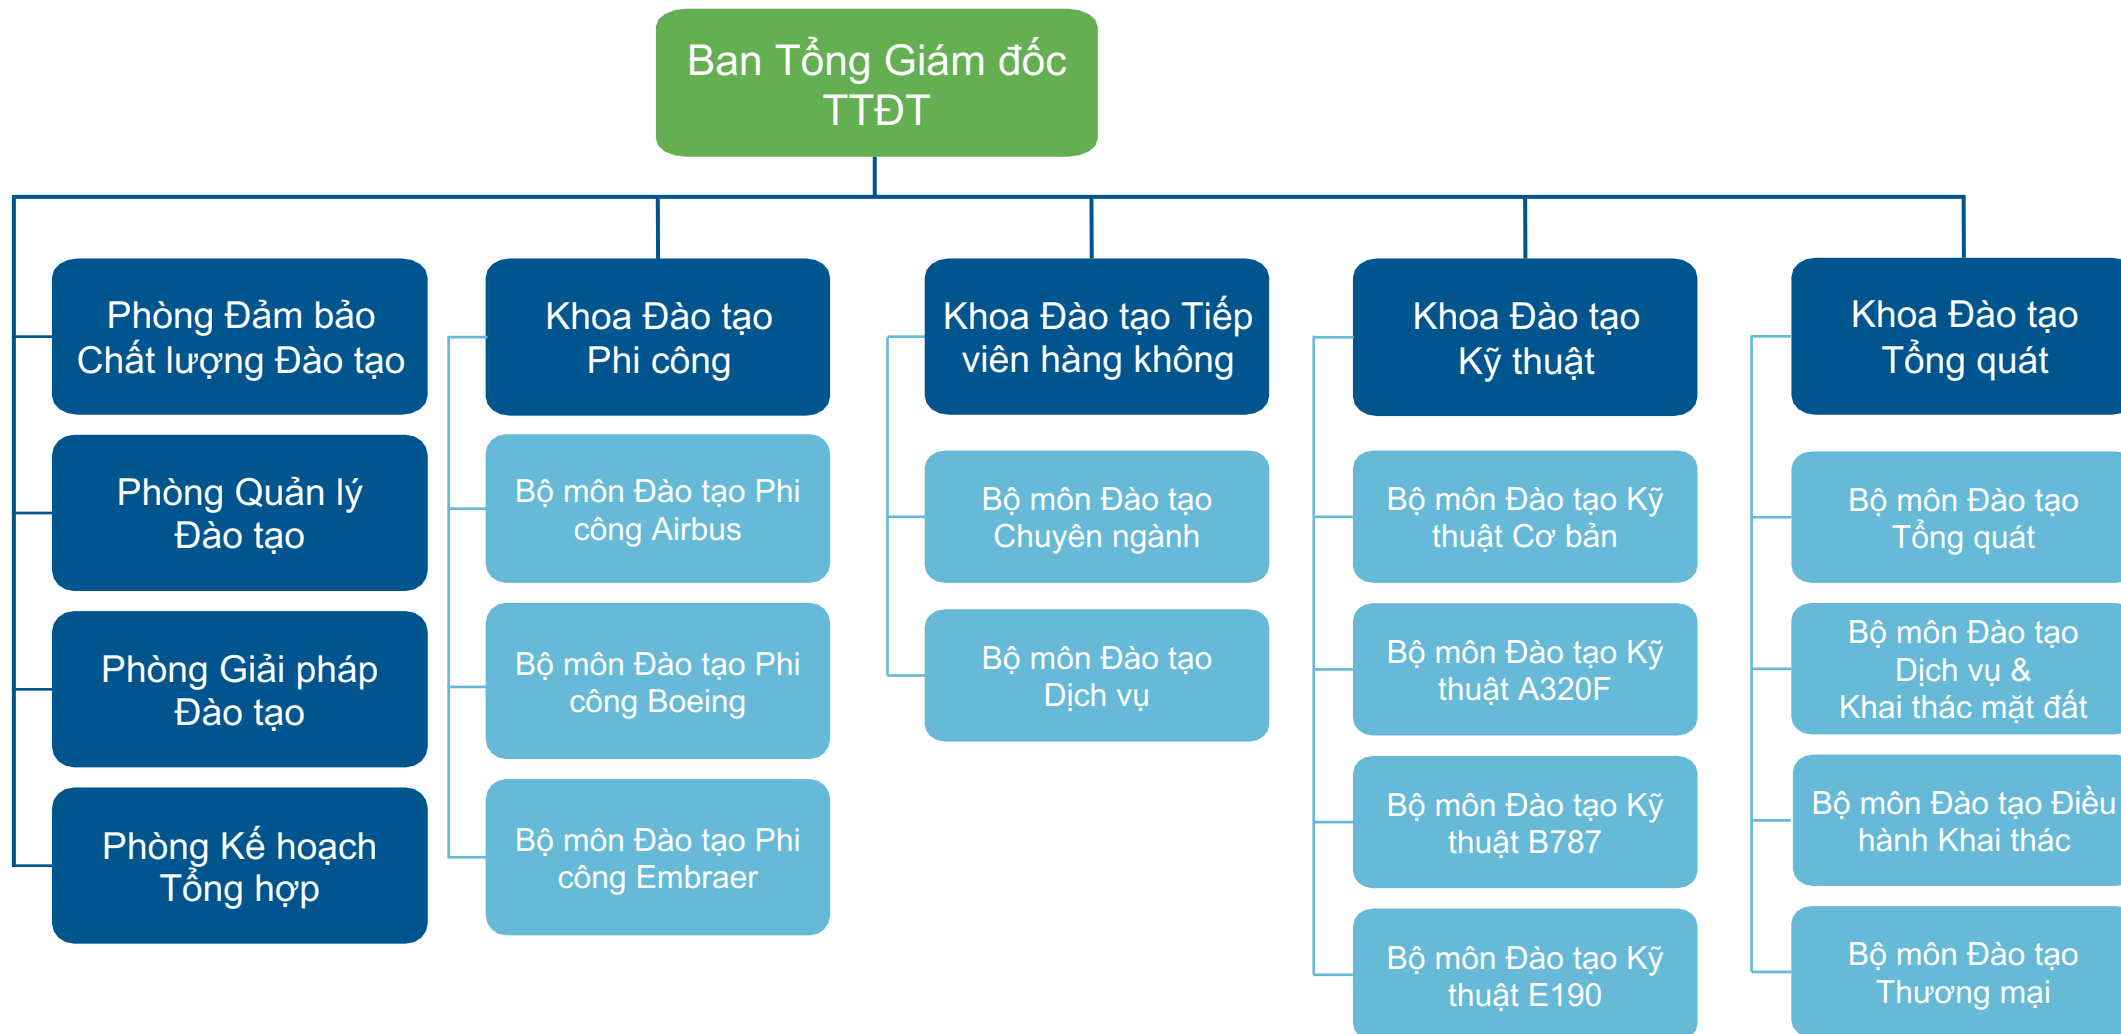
Ban Tổng Giám đốc TTĐT

Phòng Đảm bảo Chất lượng Đào tạo

Phòng Quản lý Đào tạo

Phòng Giải pháp Đào tạo

Phòng Kế hoạch Tổng hợp

Khoa Đào tạo Phi công

Bộ môn Đào tạo Phi công Airbus

Bộ môn Đào tạo Phi công Boeing

Bộ môn Đào tạo Phi công Embraer

Khoa Đào tạo Tiếp viên hàng không

Bộ môn Đào tạo Chuyên ngành

Bộ môn Đào tạo Dịch vụ

Khoa Đào tạo Kỹ thuật

Bộ môn Đào tạo Kỹ thuật Cơ bản

Bộ môn Đào tạo Kỹ thuật A320F

Bộ môn Đào tạo Kỹ thuật B787

Bộ môn Đào tạo Kỹ thuật E190

Khoa Đào tạo Tổng quát

Bộ môn Đào tạo Tổng quát

Bộ môn Đào tạo Dịch vụ & Khai thác mặt đất

Bộ môn Đào tạo Điều hành Khai thác

Bộ môn Đào tạo Thương mại